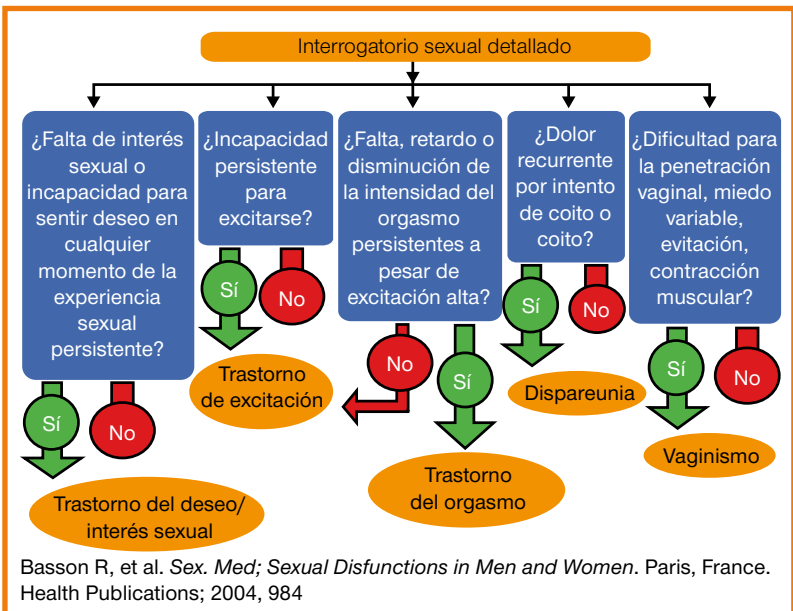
Interrogatorio sexual detallado

¿Falta de interés sexual o incapacidad para sentir deseo en cualquier momento de la experiencia sexual persistente?

Sí

No

Trastorno del deseo/ interés sexual

¿Incapacidad persistente para excitarse?

Sí

No

Trastorno de excitación

¿Falta, retardo o disminución de la intensidad del orgasmo persistentes a pesar de excitación alta?

No

Sí

Trastorno del orgasmo

¿Dolor recurrente por intento de coito o coito?

Sí

No

Dispareunia

¿Dificultad para la penetración vaginal, miedo variable, evitación, contracción muscular?

Sí

No

Vaginismo

Basson R, et al. Sex. Med; Sexual Disfunctions in Men and Women. Paris, France. Health Publications; 2004, 984